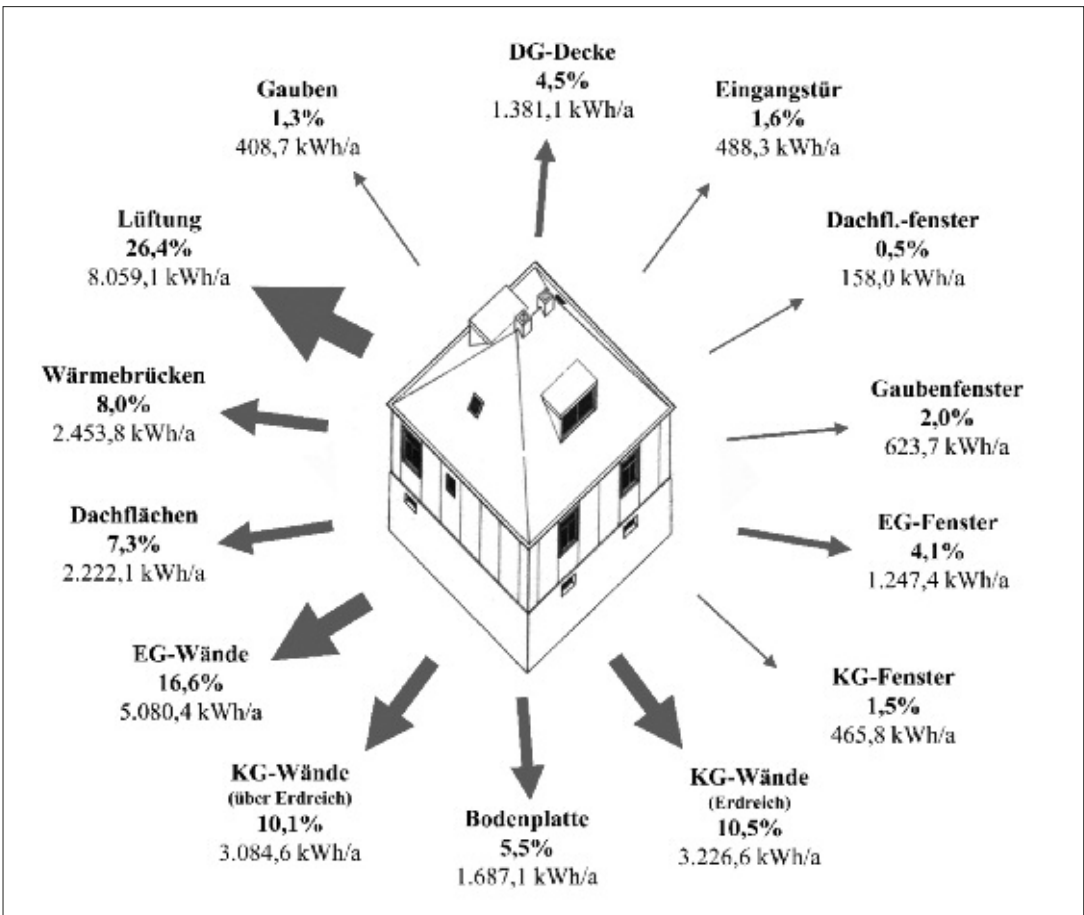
DG-Decke
4,5%
1.381,1 kWh/a

Gauben
1,3%
408,7 kWh/a

Eingangstür
1,6%
488,3 kWh/a

Lüftung
26,4%
8.059,1 kWh/a

Dachfl.-fenster
0,5%
158,0 kWh/a

Wärmebrücken
8,0%
2.453,8 kWh/a

Gaubenfenster
2,0%
623,7 kWh/a

Dachflächen
7,3%
2.222,1 kWh/a

EG-Fenster
4,1%
1.247,4 kWh/a

EG-Wände
16,6%
5.080,4 kWh/a

KG-Fenster
1,5%
465,8 kWh/a

KG-Wände
(über Erdreich)
10,1%
3.084,6 kWh/a

Bodenplatte
5,5%
1.687,1 kWh/a

KG-Wände
(Erdreich)
10,5%
3.226,6 kWh/a